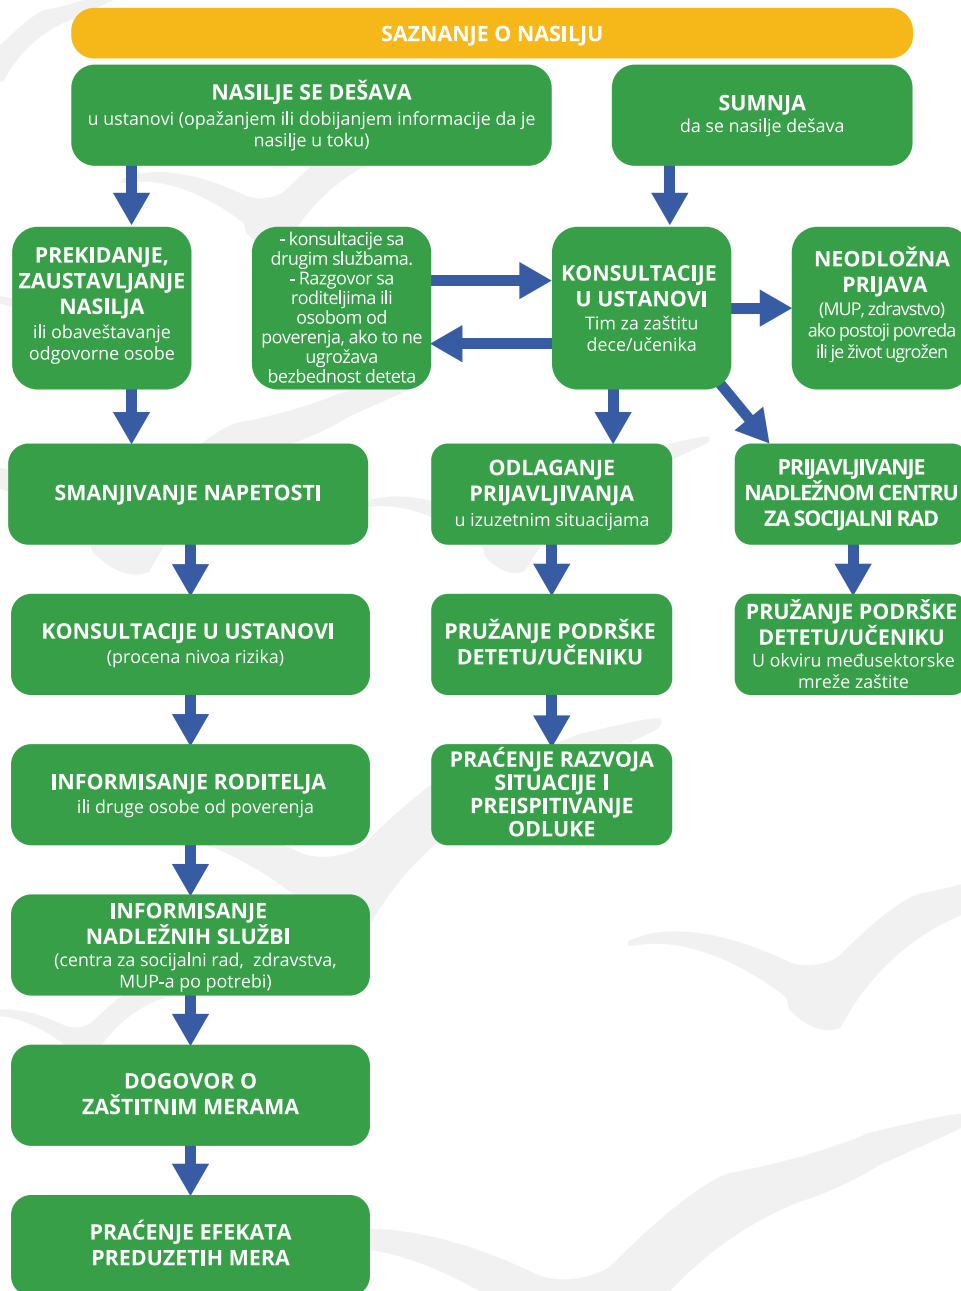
SAZNANJE O NASILJU

NASILJE SE DEŠAVA
u ustanovi (opažanjem ili dobijanjem informacije da je nasilje u toku)

SUMNJA
da se nasilje dešava

PREKIDANJE, ZAUSTAVLJANJE NASILJA
ili obaveštavanje odgovorne osobe

- konsultacije sa drugim službama.
- Razgovor sa roditeljima ili osobom od poverenja, ako to ne ugrožava bezbednost deteta

KONSULTACIJE U USTANOVI
Tim za zaštitu dece/učenika

NEODLOŽNA PRIJAVA
(MUP, zdravstvo) ako postoji povreda ili je život ugrožen

SMANJIVANJE NAPETOSTI

ODLAGANJE PRIJAVLJIVANJA
u izuzetnim situacijama

PRIJAVLJIVANJE NADLEŽNOM CENTRU ZA SOCIJALNI RAD

KONSULTACIJE U USTANOVI
(procena nivoa rizika)

PRUŽANJE PODRŠKE DETETU/UČENIKU

PRUŽANJE PODRŠKE DETETU/UČENIKU
U okviru međusektorske mreže zaštite

INFORMISANJE RODITELJA
ili druge osobe od poverenja

PRAĆENJE RAZVOJA SITUACIJE I PREISPITIVANJE ODLUKE

INFORMISANJE NADLEŽNIH SLUŽBI
(centra za socijalni rad, zdravstva, MUP-a po potrebi)

DOGOVOR O ZAŠTITNIM MERAMA

PRAĆENJE EFEKATA PREDUZETIH MERA